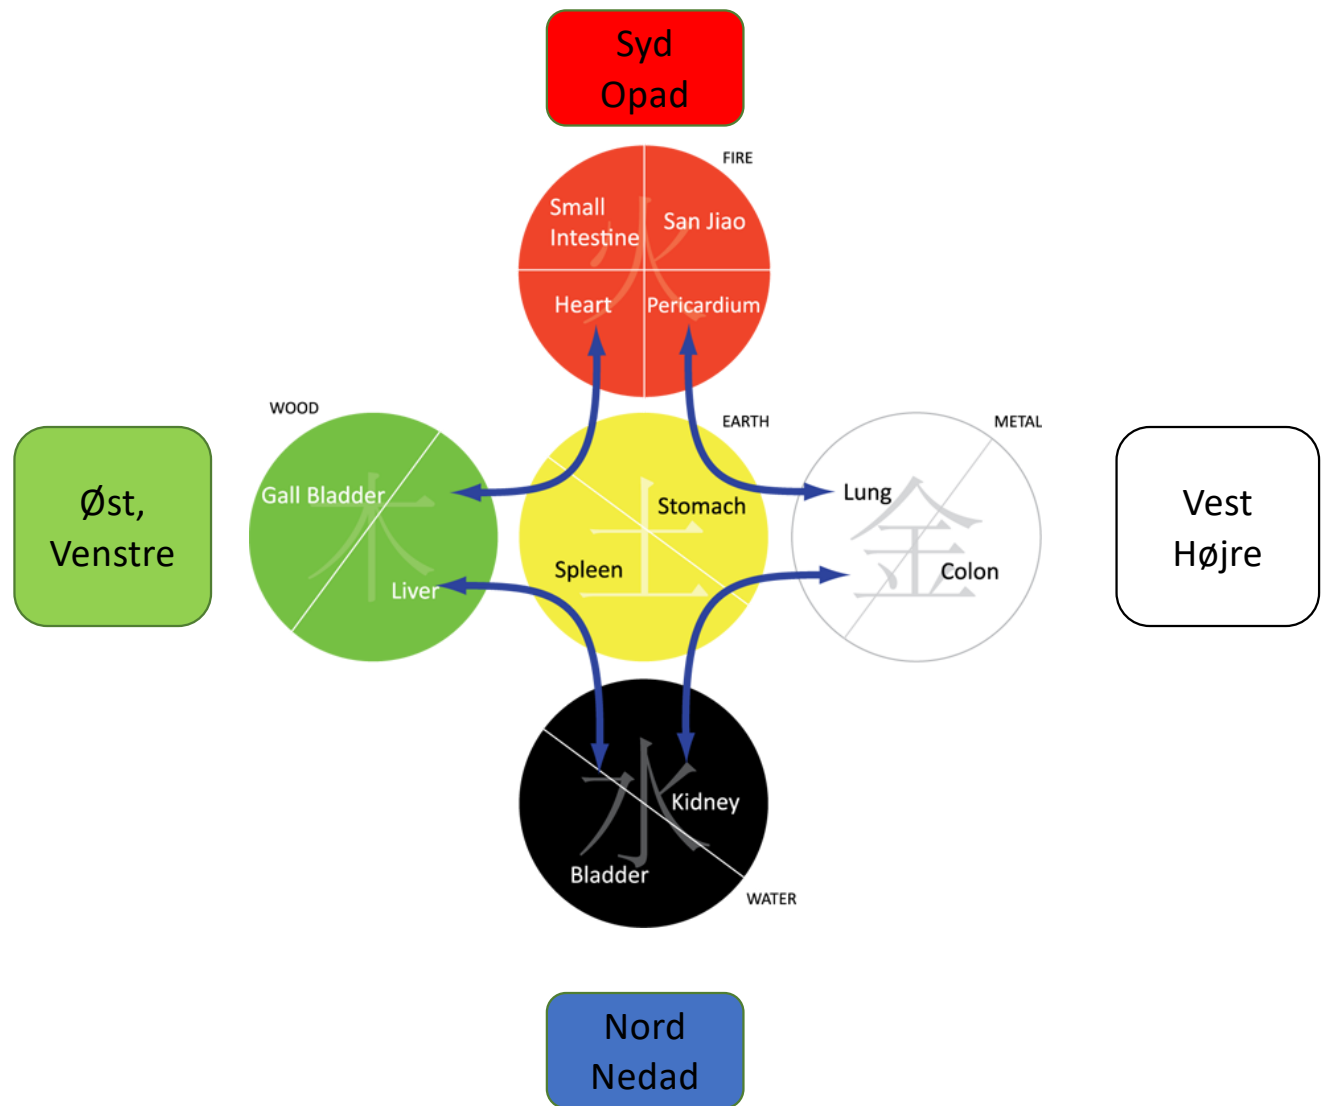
Syd
Opad

FIRE

Small Intestine

San Jiao

火

Heart

Pericardium

WOOD

Øst,
Venstre

Gall Bladder

木

Liver

EARTH

Stomach

土

Spleen

METAL

Lung

金

Colon

Vest
Højre

水

Kidney

Bladder

WATER

Nord
Nedad